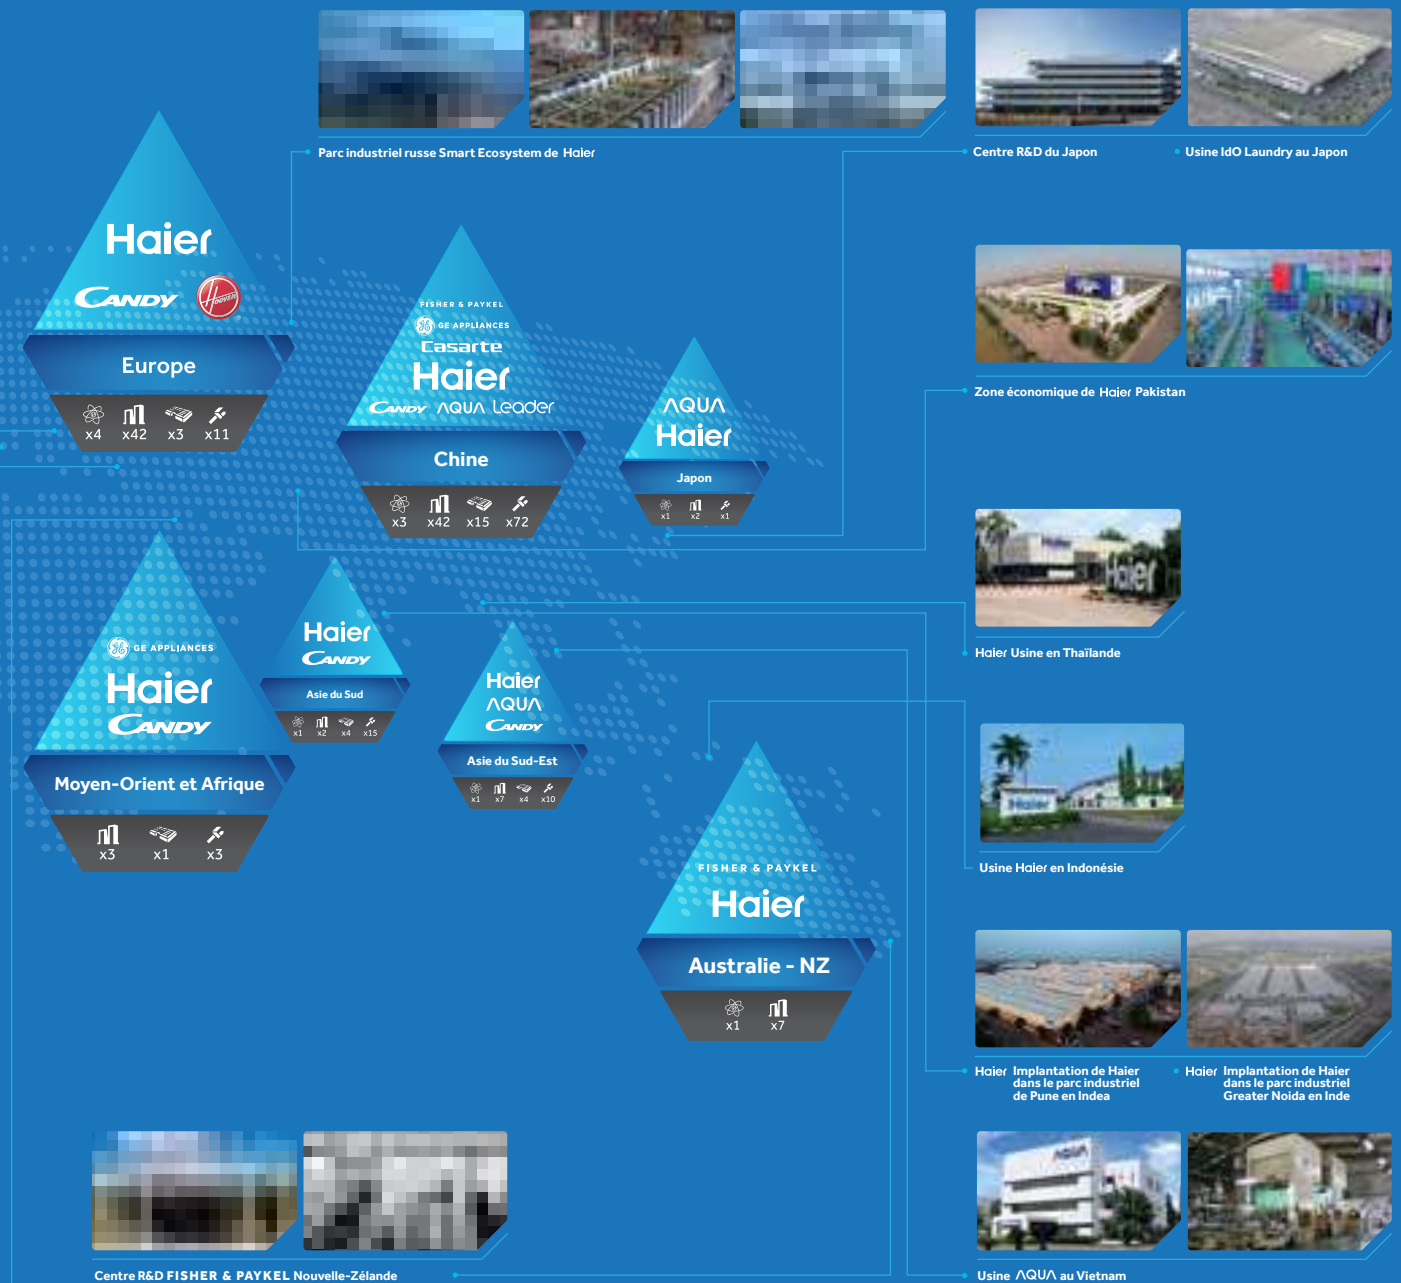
Parc industriel russe Smart Ecosystem de Haier

Centre R&D du Japon

Usine IdO Laundry au Japon

Haier
CANDY
Hoover
Europe
x4 x42 x3 x11

FISHER & PAYKEL
GE APPLIANCES
Casarte
Haier
CANDY AQUA Leader
Chine
x3 x42 x15 x72

AQUA
Haier
Japon
x1 x2 x1

Zone économique de Haier Pakistan

Haier Usine en Thaïlande

GE APPLIANCES
Haier
CANDY
Moyen-Orient et Afrique
x3 x1 x3

Haier
CANDY
Asie du Sud
x1 x2 x4 x15

Haier
AQUA
CANDY
Asie du Sud-Est
x1 x7 x4 x10

Usine Haier en Indonésie

FISHER & PAYKEL
Haier
Australie - NZ
x1 x7

Haier Implantation de Haier dans le parc industriel de Pune en Indea

Haier Implantation de Haier dans le parc industriel Greater Noida en Inde

Centre R&D FISHER & PAYKEL Nouvelle-Zélande

Usine AQUA au Vietnam